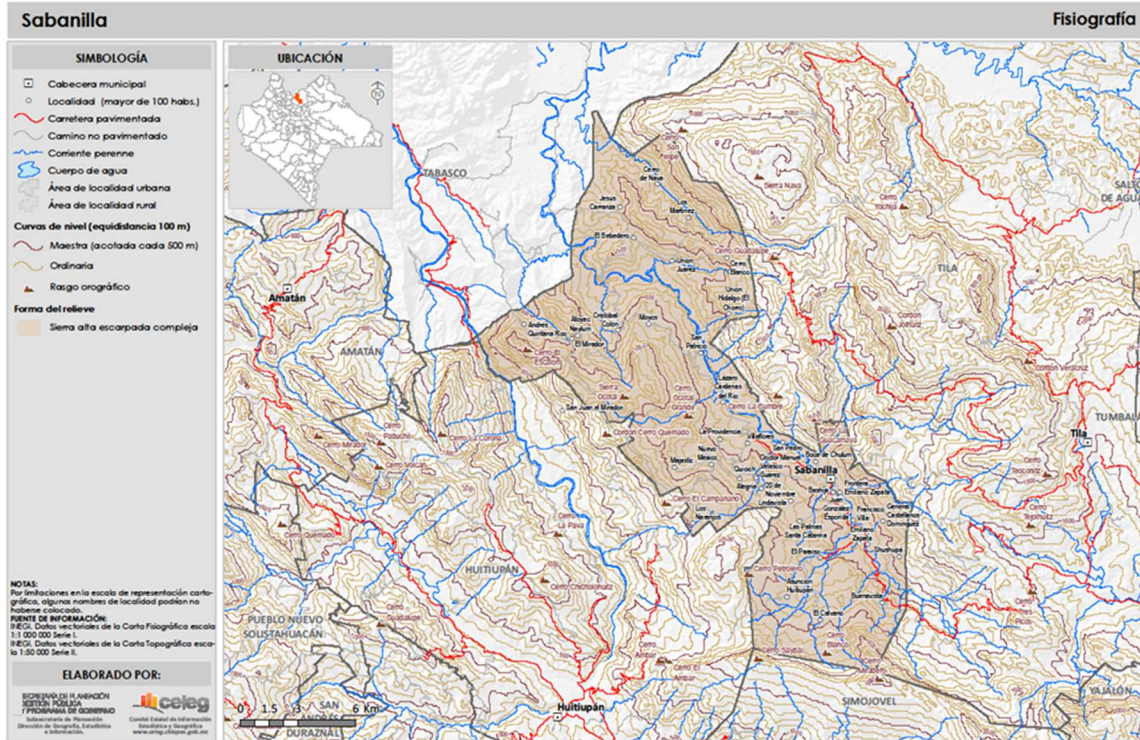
Sabanilla

Fisiografía

SIMBOLOGÍA

Cabecera municipal
Localidad (mayor de 100 habs.)
Carretera pavimentada
Camino no pavimentado
Corriente perenne
Cuerpo de agua
Área de localidad urbana
Área de localidad rural

Curvas de nivel (equidistancia 100 m)
Maestra (acotada cada 500 m)
Ordinaria
Rasgo orográfico

Forma del relieve
Sierra alta escarpada compleja

NOTAS:
Por limitaciones en la escala de representación cartográfica, algunos nombres de localidad podrían no haberse colocado.
FUENTE DE INFORMACIÓN:
INEGI. Datos vectoriales de la Carta Fisiográfica escala 1:1 000 000 Serie I.
INEGI. Datos vectoriales de la Carta Topográfica escala 1:50 000 Serie II.

ELABORADO POR:

SECRETARÍA DE PLANEACIÓN GESTIÓN PÚBLICA Y PROGRAMA DE GOBIERNO
Subsecretaría de Planeación
Dirección de Geografía, Estadística e Información

ceieg
Comité Estatal de Información Estadística y Geográfica
www.ceieg.chiapas.gob.mx

UBICACIÓN

N

TABASCO
Amatán
AMATÁN
Cerro Mirador
Cerro Paduchi
Cerro La Corona
Cerro Quemado
HUITIUPÁN
Cerro Chicharonaltz
Cerro La Pava
PUEBLO NUEVO SOLISTAHUACÁN
Cerro Guadalupe
Huitiupán
SAN ANDRÉS DURAZNAL
Cerro El Ámbar
SIMOJOVEL
Cerro Sayaxl
Cerro de Nava
Jesús Carranza
Los Martínez
Sierra Nava
Cerro Yochib
El Bebedero
Cerro Guadalupe
Unión Juárez
Cerro Blanco
Unión Hidalgo (El Ocote)
Andrés Quintana Roo
Cristóbal Colón
Cerro El Mirador
Moyos
El Paraíso
Cerro El Palomar
Sierra Ocota
Lázaro Cárdenas del Río
Cerro Ocotal Grande
Cerro La Sombra
San Juan el Mirador
Cerro Cerro Quemado
La Providencia
Nuevo México
Majastic
Quiochij
Cerro El Campanario
Sabanilla
Emiliano Zapata
20 de Noviembre
Los Pinos
Cerro Petróleo
Los Palmas
Santa Catarina
El Pesebre
Francisco I. Madero
Shushupa
Rincón Huitiupán
El Calvario
Buenavista
Cerro Blanco
TILA
Cordón Juárez
Cordón Verdoso
Tila
Cerro Tecomate
TUMBALÁ
SALTO DE AGUA
YAJALÓN

0 1.5 3 6 Km